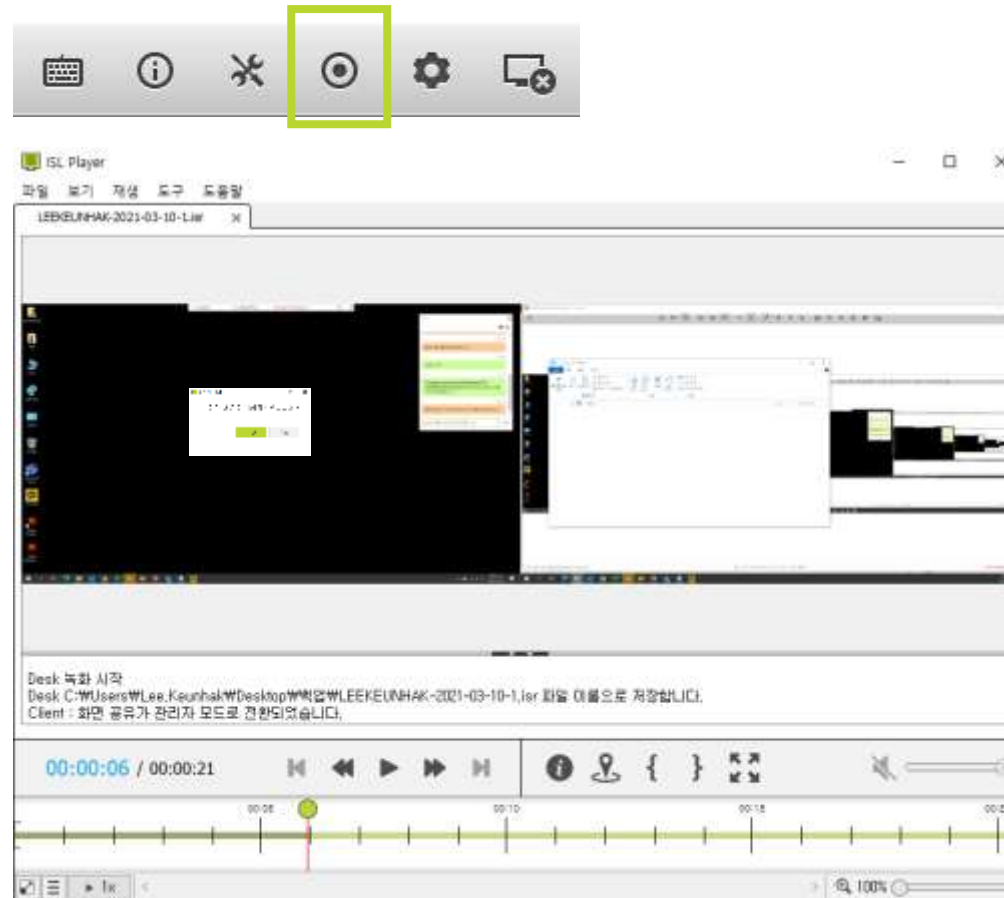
ISL Player

파일 보기 재생 도구 도움말

LEEKEUNHAK-2021-03-10-1.isr ×

Desk 녹화 시작
Desk C:₩Users₩Lee.Keunhak₩Desktop₩작업₩LEEKEUNHAK-2021-03-10-1.isr 파일 이름으로 저장합니다.
Client : 화면 공유가 관리자 모드로 전환되었습니다.

00:00:06 / 00:00:21

{ }

00:05 00:10 00:15

1x

100%